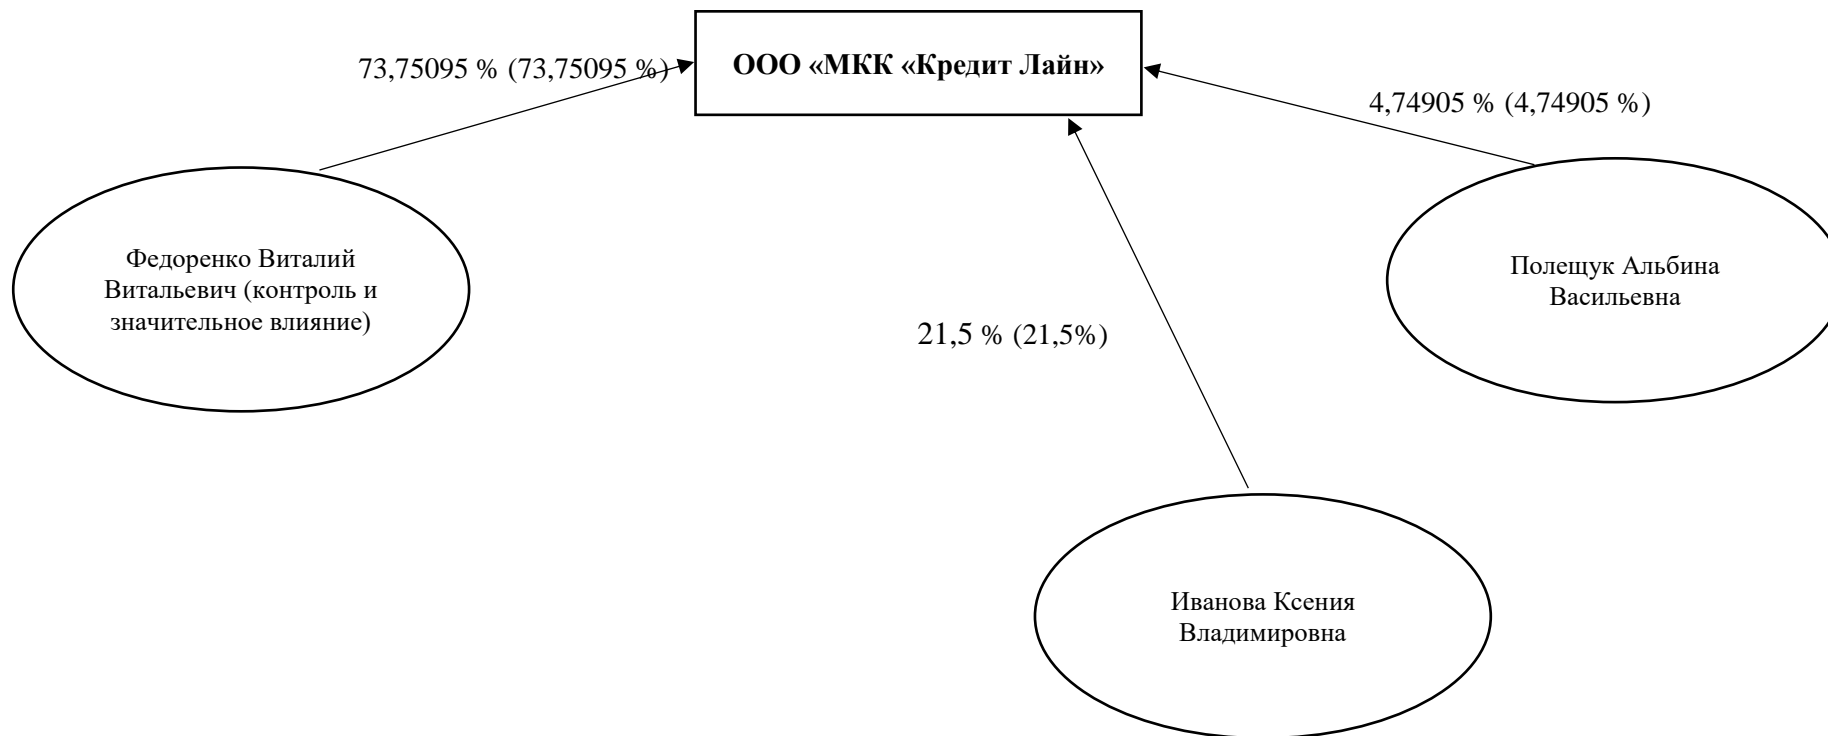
73,75095 % (73,75095 %)

ООО «МКК «Кредит Лайн»

4,74905 % (4,74905 %)

Федоренко Виталий Витальевич (контроль и значительное влияние)

Полещук Альбина Васильевна

21,5 % (21,5%)

Иванова Ксения Владимировна